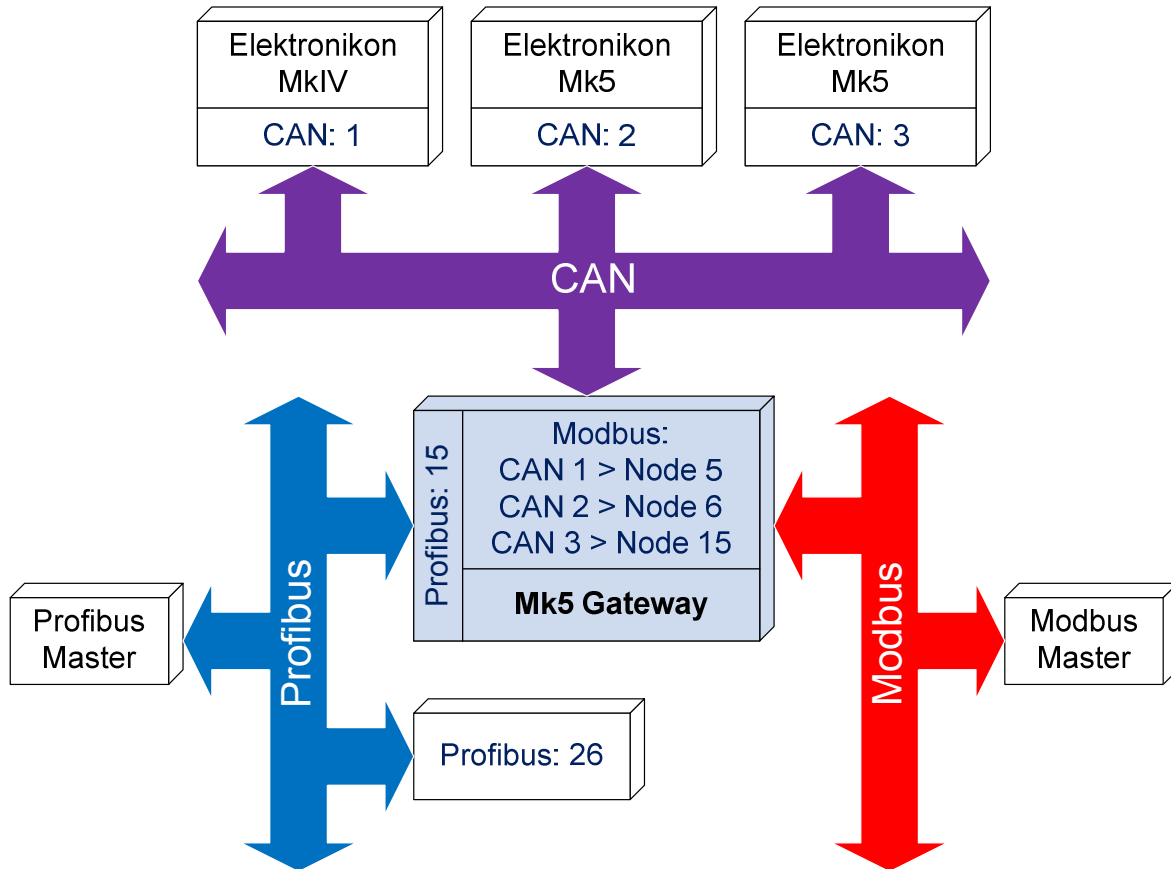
Elektronikon MkIV

CAN: 1

Elektronikon Mk5

CAN: 2

Elektronikon Mk5

CAN: 3

CAN

Profibus: 15

Modbus:
CAN 1 > Node 5
CAN 2 > Node 6
CAN 3 > Node 15

Mk5 Gateway

Profibus Master

Profibus

Profibus: 26

Modbus

Modbus Master